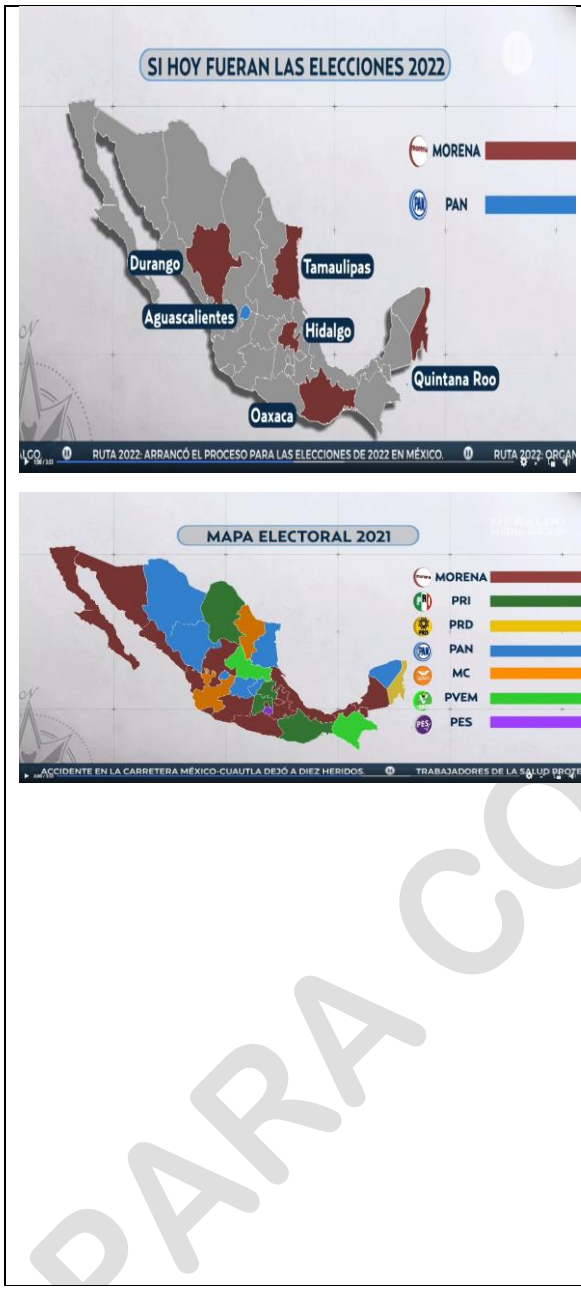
SI HOY FUERAN LAS ELECCIONES 2022

MORENA

PAN

Durango

Tamaulipas

Aguascalientes

Hidalgo

Quintana Roo

Oaxaca

LCO RUTA 2022: ARRANCÓ EL PROCESO PARA LAS ELECCIONES DE 2022 EN MÉXICO. RUTA 2022: ORGAN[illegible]

MAPA ELECTORAL 2021

MORENA

PRI

PRD

PAN

MC

PVEM

PES

ACCIDENTE EN LA CARRETERA MÉXICO-CUAUTLA DEJÓ A DIEZ HERIDOS. TRABAJADORES DE LA SALUD PROTE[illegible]

PARA CO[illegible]